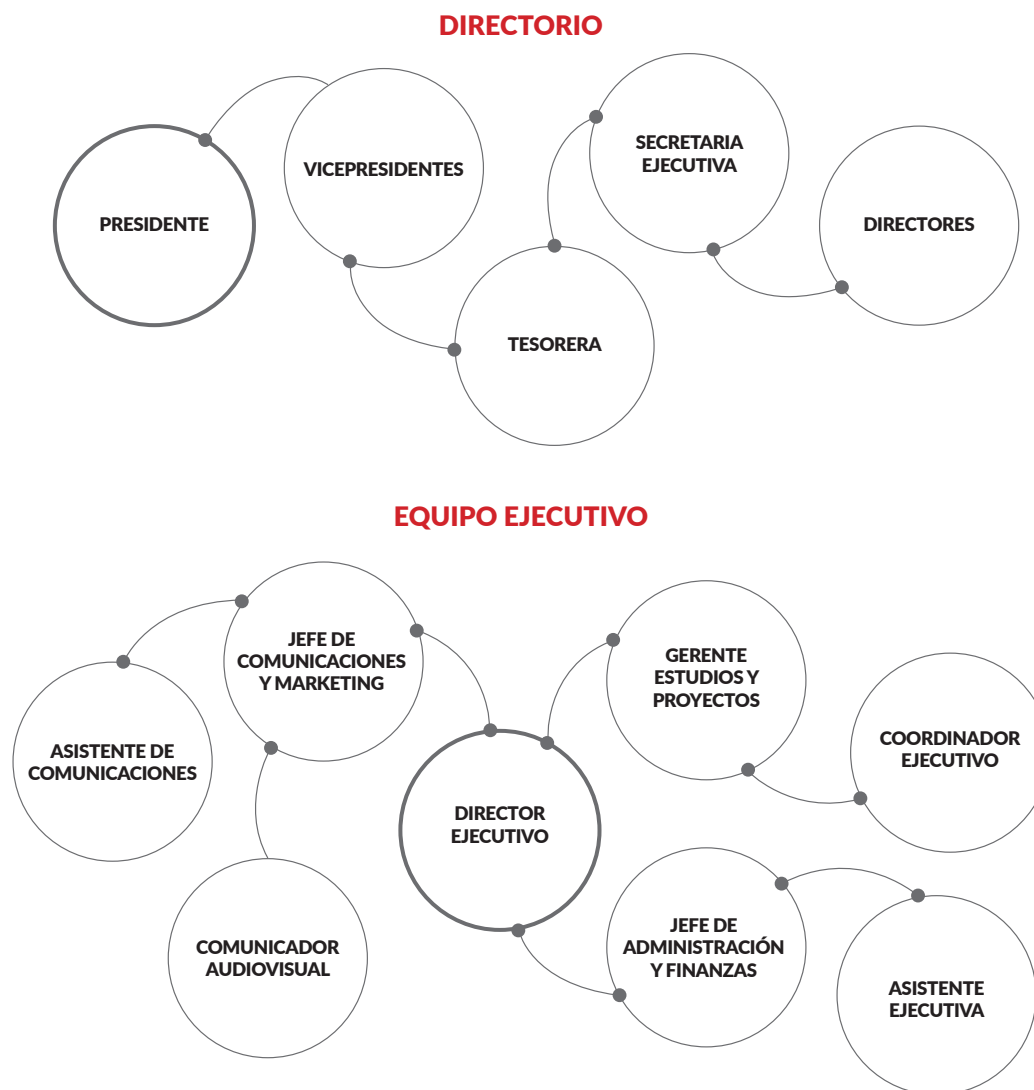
DIRECTORIO

PRESIDENTE

VICEPRESIDENTES

TESORERA

SECRETARIA EJECUTIVA

DIRECTORES

EQUIPO EJECUTIVO

ASISTENTE DE COMUNICACIONES

JEFE DE COMUNICACIONES Y MARKETING

COMUNICADOR AUDIOVISUAL

DIRECTOR EJECUTIVO

GERENTE ESTUDIOS Y PROYECTOS

COORDINADOR EJECUTIVO

JEFE DE ADMINISTRACIÓN Y FINANZAS

ASISTENTE EJECUTIVA